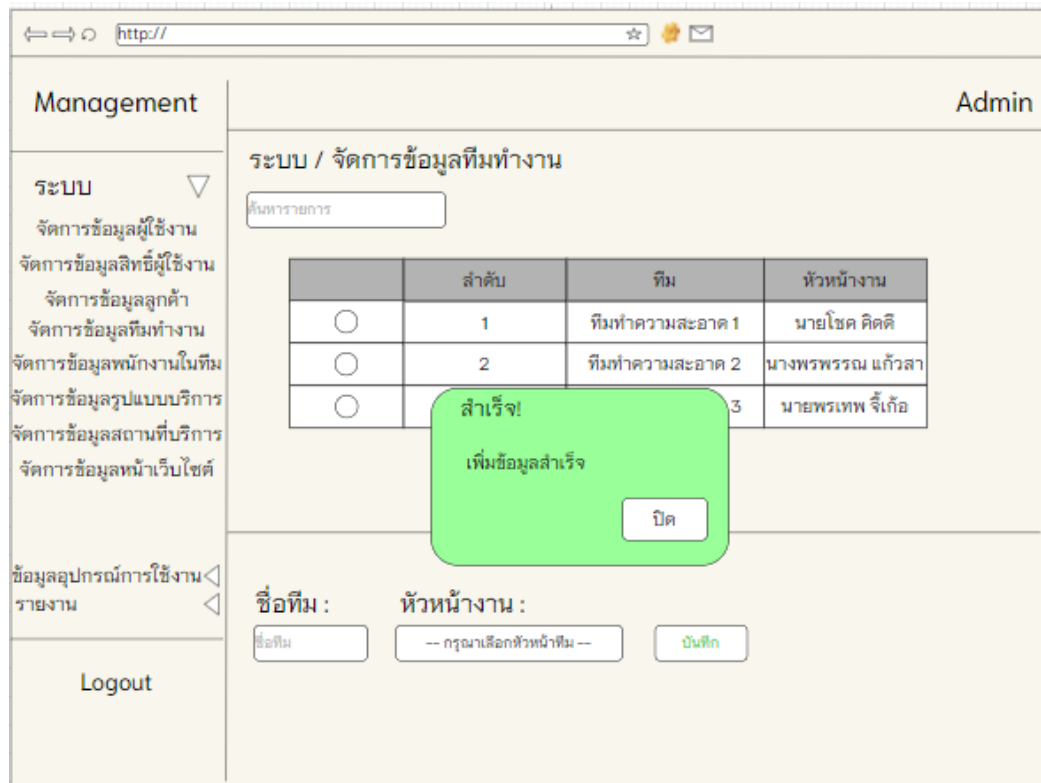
http://

Management

Admin

ระบบ / จัดการข้อมูลทีมทำงาน

ค้นหารายการ

ระบบ

จัดการข้อมูลผู้ใช้งาน
จัดการข้อมูลสิทธิ์ผู้ใช้งาน
จัดการข้อมูลลูกค้า
จัดการข้อมูลทีมทำงาน
จัดการข้อมูลพนักงานในทีม
จัดการข้อมูลรูปแบบบริการ
จัดการข้อมูลสถานที่บริการ
จัดการข้อมูลหน้าเว็บไซต์

| | ลำดับ | ทีม | หัวหน้างาน |
|---|---|---|---|
| ○ | 1 | ทีมทำความสะอาด 1 | นายโชค ดิตดี |
| ○ | 2 | ทีมทำความสะอาด 2 | นางพรพรรณ แก้วสา |
| ○ | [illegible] | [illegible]3 | นายพรเทพ จิ้เก้อ |

สำเร็จ!

เพิ่มข้อมูลสำเร็จ

ปิด

ข้อมูลอุปกรณ์การใช้งาน
รายงาน

ชื่อทีม :
ชื่อทีม

หัวหน้างาน :
-- กรุณาเลือกหัวหน้าทีม --

บันทึก

Logout